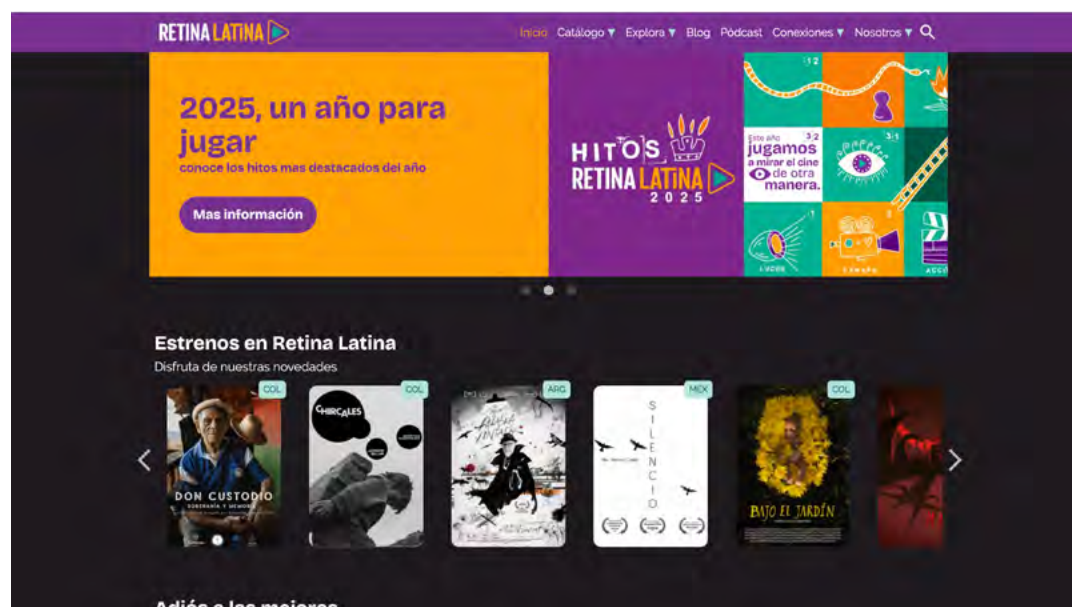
RETINA LATINA

Inicio Catálogo ▾ Explora ▾ Blog Pódcast Conexiones ▾ Nosotros ▾

2025, un año para jugar

conoce los hitos mas destacados del año

Mas información

HITOS RETINA LATINA 2025

Este año jugamos a mirar el cine de otra manera.

Estrenos en Retina Latina

Disfruta de nuestras novedades

COL

DON CUSTODIO

COL

CHIRCALES

ARG

MEX

SILENCIO

COL

BAJO EL JARDÍN

Adiós a los mejores